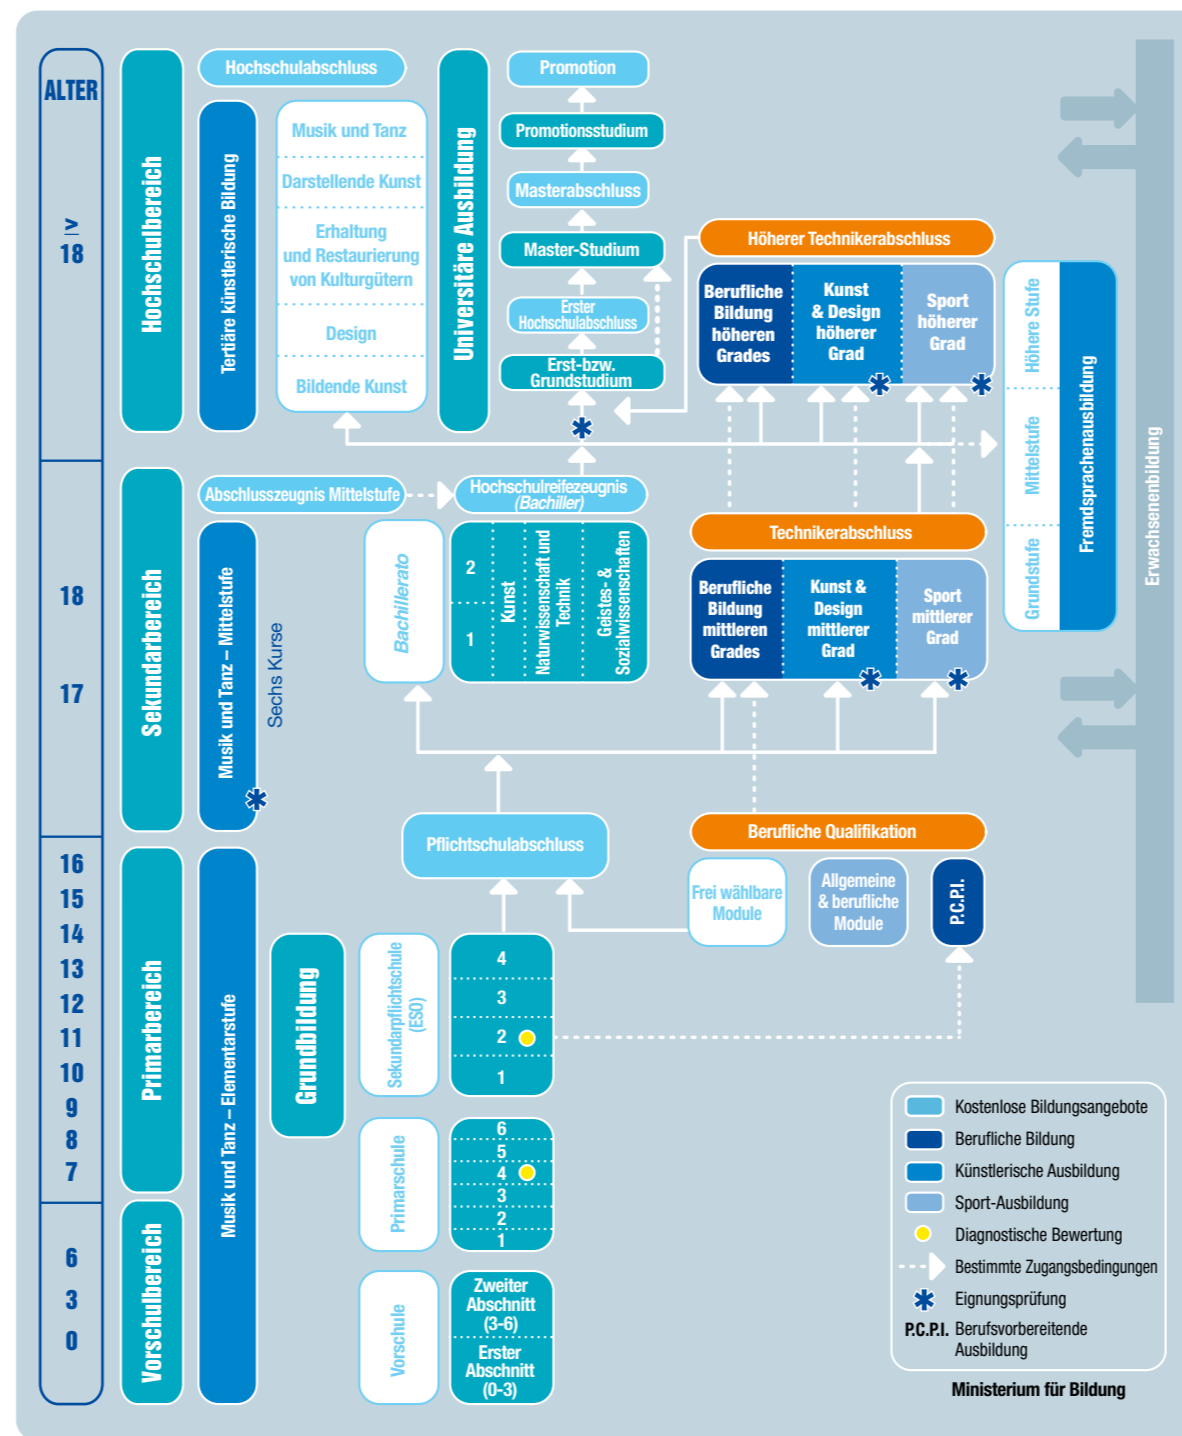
ALTER

≥ 18

18

17

16
15
14
13
12
11
10
9
8
7

6
3
0

Hochschulbereich

Sekundarbereich

Primarbereich

Vorschulbereich

Hochschulabschluss

Tertiäre künstlerische Bildung

Musik und Tanz
Darstellende Kunst
Erhaltung und Restaurierung von Kulturgütern
Design
Bildende Kunst

Universitäre Ausbildung

Promotion
Promotionsstudium
Masterabschluss
Master-Studium
Erster Hochschulabschluss
Erst-bzw. Grundstudium

Höherer Technikerabschluss
Berufliche Bildung höheren Grades
Kunst & Design höherer Grad
Sport höherer Grad

Höhere Stufe
Mittelstufe
Grundstufe
Fremdsprachenausbildung

Erwachsenenbildung

Abschlusszeugnis Mittelstufe
Hochschulreifezeugnis (Bachiller)

Musik und Tanz – Mittelstufe
Sechs Kurse

Bachillerato
2
1
Kunst
Naturwissenschaft und Technik
Geistes- & Sozialwissenschaften

Technikerabschluss
Berufliche Bildung mittleren Grades
Kunst & Design mittlerer Grad
Sport mittlerer Grad

Pflichtschulabschluss

Berufliche Qualifikation
Frei wählbare Module
Allgemeine & berufliche Module
P.C.P.I.

Musik und Tanz – Elementarstufe

Grundbildung

Sekundarpflichtschule (ESO)
4
3
2
1

Primarschule
6
5
4
3
2
1

Vorschule
Zweiter Abschnitt (3-6)
Erster Abschnitt (0-3)

Kostenlose Bildungsangebote
Berufliche Bildung
Künstlerische Ausbildung
Sport-Ausbildung
Diagnostische Bewertung
Bestimmte Zugangsbedingungen
Eignungsprüfung
P.C.P.I. Berufsvorbereitende Ausbildung

Ministerium für Bildung